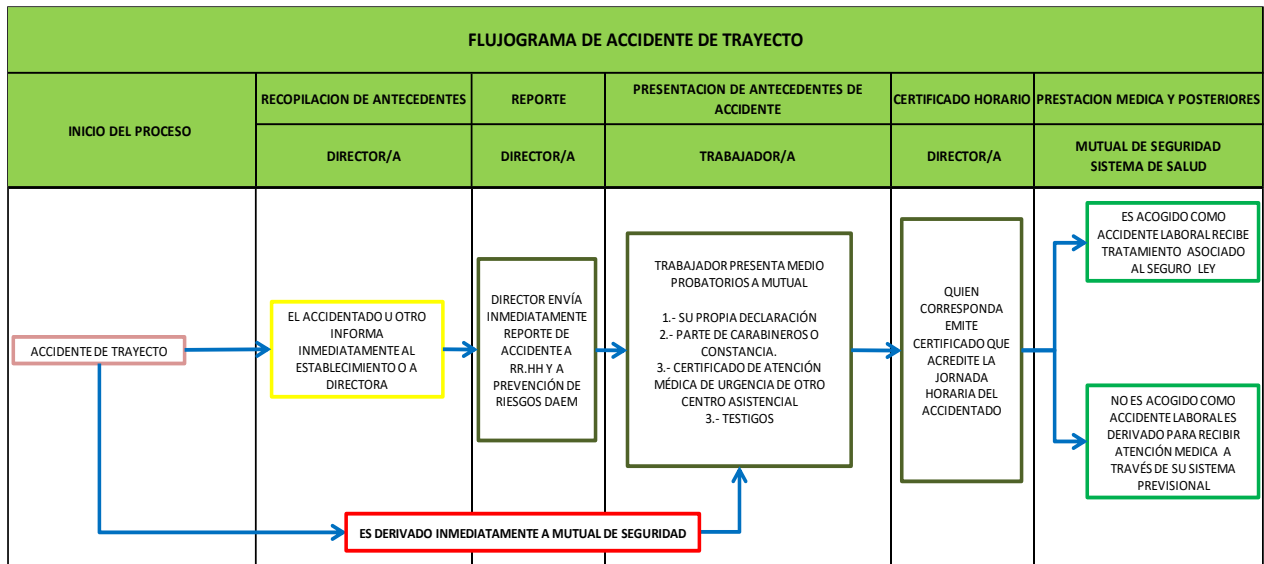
FLUJOGRAMA DE ACCIDENTE DE TRAYECTO

| INICIO DEL PROCESO | RECOPILACION DE ANTECEDENTES | REPORTE | PRESENTACION DE ANTECEDENTES DE ACCIDENTE | CERTIFICADO HORARIO | PRESTACION MEDICA Y POSTERIORES |
|---|---|---|---|---|---|
| | DIRECTOR/A | DIRECTOR/A | TRABAJADOR/A | DIRECTOR/A | MUTUAL DE SEGURIDAD SISTEMA DE SALUD |

ACCIDENTE DE TRAYECTO

EL ACCIDENTADO U OTRO INFORMA INMEDIATAMENTE AL ESTABLECIMIENTO O A DIRECTORA

DIRECTOR ENVÍA INMEDIATAMENTE REPORTE DE ACCIDENTE A RR.HH Y A PREVENCIÓN DE RIESGOS DAEM

TRABAJADOR PRESENTA MEDIO PROBATORIOS A MUTUAL

1.- SU PROPIA DECLARACIÓN
2.- PARTE DE CARABINEROS O CONSTANCIA.
3.- CERTIFICADO DE ATENCIÓN MÉDICA DE URGENCIA DE OTRO CENTRO ASISTENCIAL
3.- TESTIGOS

QUIEN CORRESPONDA EMITE CERTIFICADO QUE ACREDITE LA JORNADA HORARIA DEL ACCIDENTADO

ES ACOGIDO COMO ACCIDENTE LABORAL RECIBE TRATAMIENTO ASOCIADO AL SEGURO LEY

NO ES ACOGIDO COMO ACCIDENTE LABORAL ES DERIVADO PARA RECIBIR ATENCIÓN MEDICA A TRAVÉS DE SU SISTEMA PREVISIONAL

ES DERIVADO INMEDIATAMENTE A MUTUAL DE SEGURIDAD